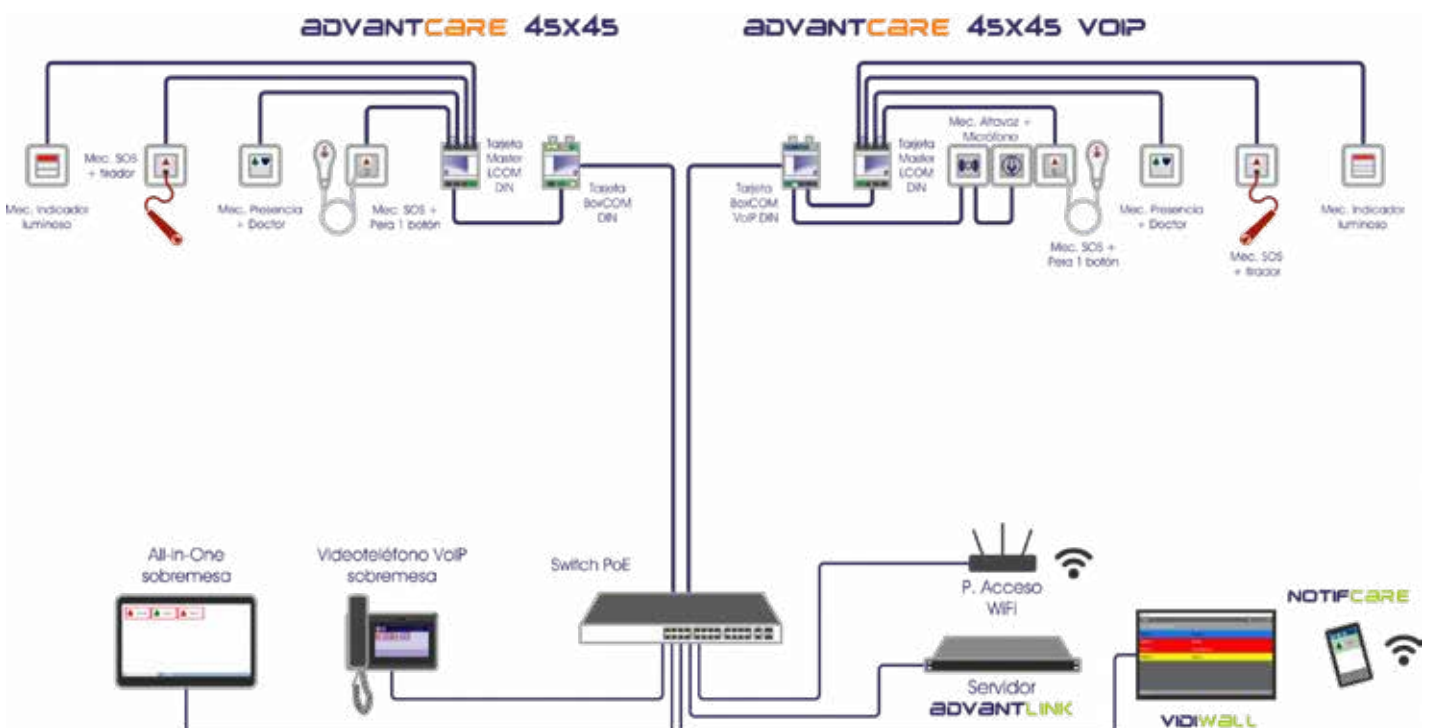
ADVANTCARE 45X45

ADVANTCARE 45X45 VOIP

Mec. Indicador luminoso

Mec. SOS + tirador

Mec. Presencia + Doctor

Mec. SOS + Pera 1 botón

Tarjeta Master LCOM DIN

Tarjeta BoxCOM DIN

Tarjeta BoxCOM VoIP DIN

Tarjeta Master LCOM DIN

Mec. Altavoz + Micrófono

Mec. SOS + Pera 1 botón

Mec. Presencia + Doctor

Mec. SOS + tirador

Mec. Indicador luminoso

All-in-One sobremesa

Videoteléfono VoIP sobremesa

Switch PoE

P. Acceso WiFi

Servidor ADVANTLINK

NOTIFCARE

VIDIWALL